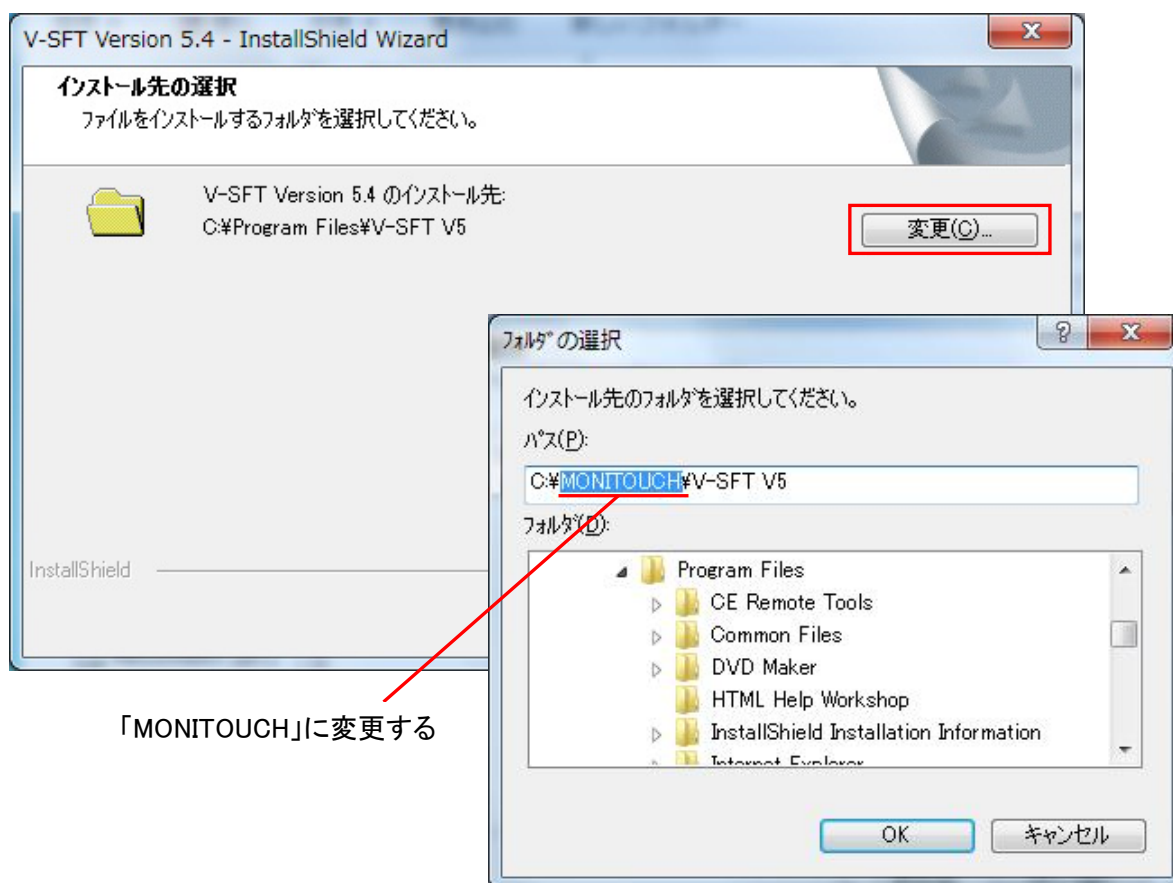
V-SFT Version 5.4 - InstallShield Wizard

インストール先の選択
ファイルをインストールするフォルダを選択してください。

V-SFT Version 5.4 のインストール先:
C:¥Program Files¥V-SFT V5

変更(C)...

InstallShield

フォルダの選択

インストール先のフォルダを選択してください。

パス(P):

C:¥MONITOUCH¥V-SFT V5

フォルダ(D):

Program Files
CE Remote Tools
Common Files
DVD Maker
HTML Help Workshop
InstallShield Installation Information
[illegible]

OK
キャンセル

「MONITOUCH」に変更する